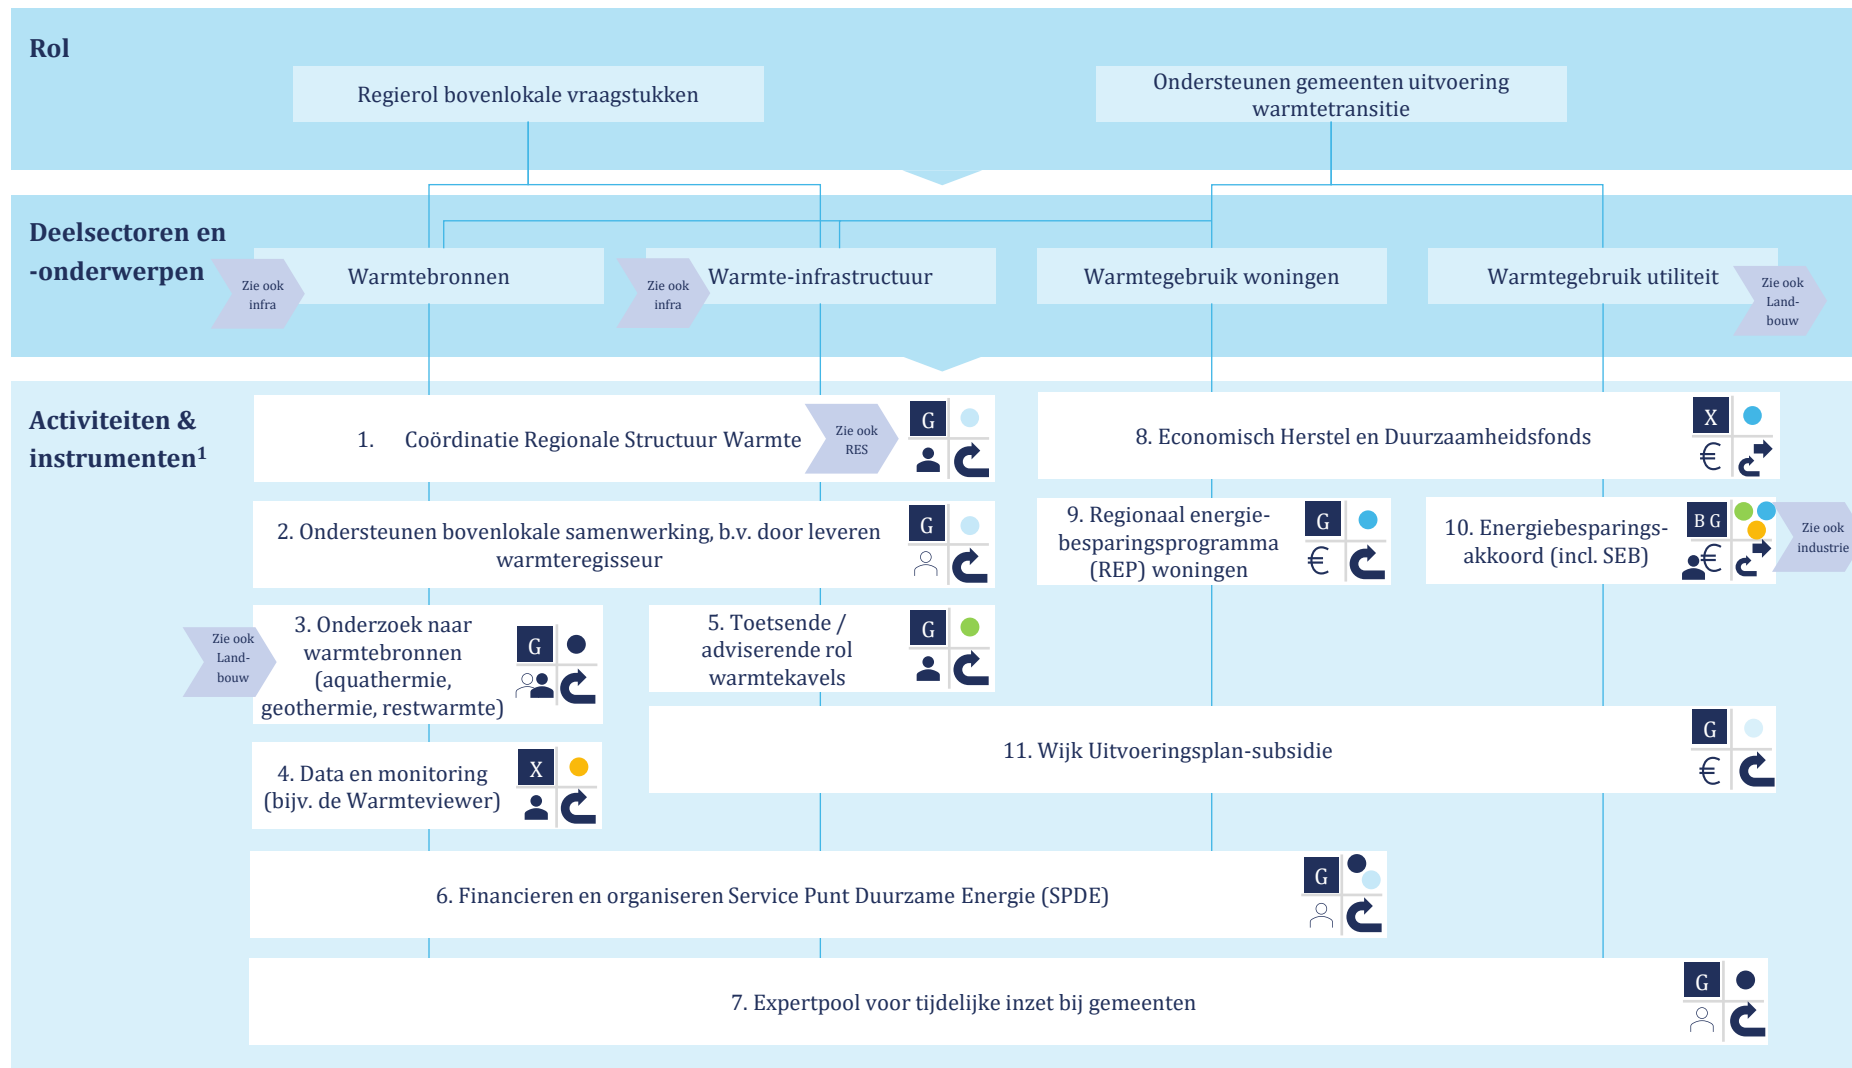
Rol

Regierol bovenlokale vraagstukken

Ondersteunen gemeenten uitvoering warmtetransitie

Deelsectoren en -onderwerpen

Zie ook infra

Warmtebronnen

Zie ook infra

Warmte-infrastructuur

Warmtegebruik woningen

Warmtegebruik utiliteit

Zie ook Land-bouw

Activiteiten & instrumenten$^1$

1. Coördinatie Regionale Structuur Warmte

Zie ook RES

G

8. Economisch Herstel en Duurzaamheidsfonds

X

€

2. Ondersteunen bovenlokale samenwerking, b.v. door leveren warmteregisseur

G

9. Regionaal energiebesparingsprogramma (REP) woningen

G

€

10. Energiebesparingsakkoord (incl. SEB)

B G

€

Zie ook industrie

Zie ook Land-bouw

3. Onderzoek naar warmtebronnen (aquathermie, geothermie, restwarmte)

G

5. Toetsende / adviserende rol warmtekavels

G

11. Wijk Uitvoeringsplan-subsidie

G

€

4. Data en monitoring (bijv. de Warmteviewer)

X

6. Financieren en organiseren Service Punt Duurzame Energie (SPDE)

G

7. Expertpool voor tijdelijke inzet bij gemeenten

G